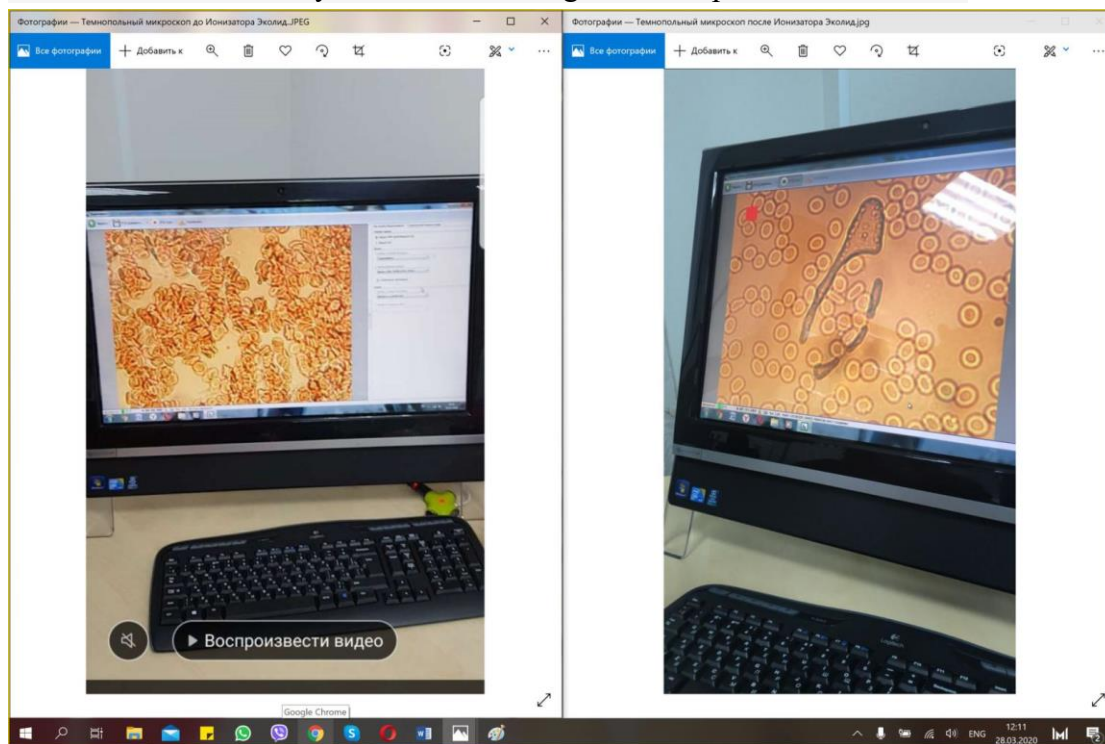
Фотографии — Темнопольный микроскоп до Ионизатора Эколид.JPEG

Все фотографии
+ Добавить к

▶ Воспроизвести видео

Фотографии — Темнопольный микроскоп после Ионизатора Эколид.jpg

Все фотографии
+ Добавить к

Google Chrome

ENG 12:11 28.03.2020